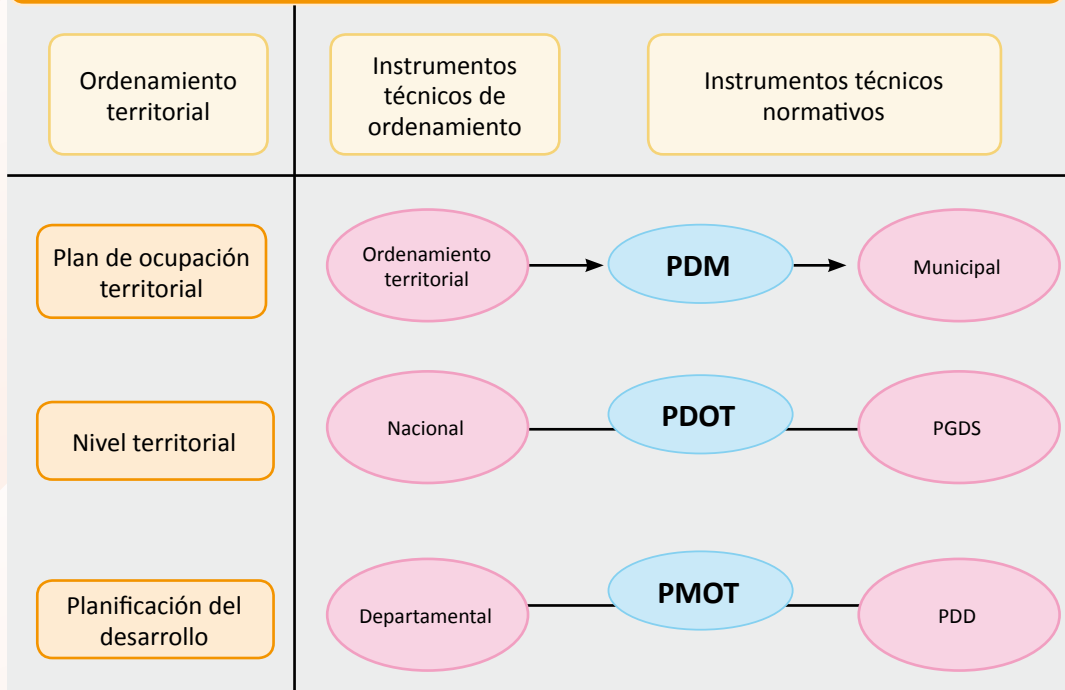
Ordenamiento territorial

Instrumentos técnicos de ordenamiento

Instrumentos técnicos normativos

Plan de ocupación territorial

Ordenamiento territorial

PDM

Municipal

Nivel territorial

Nacional

PDOT

PGDS

Planificación del desarrollo

Departamental

PMOT

PDD